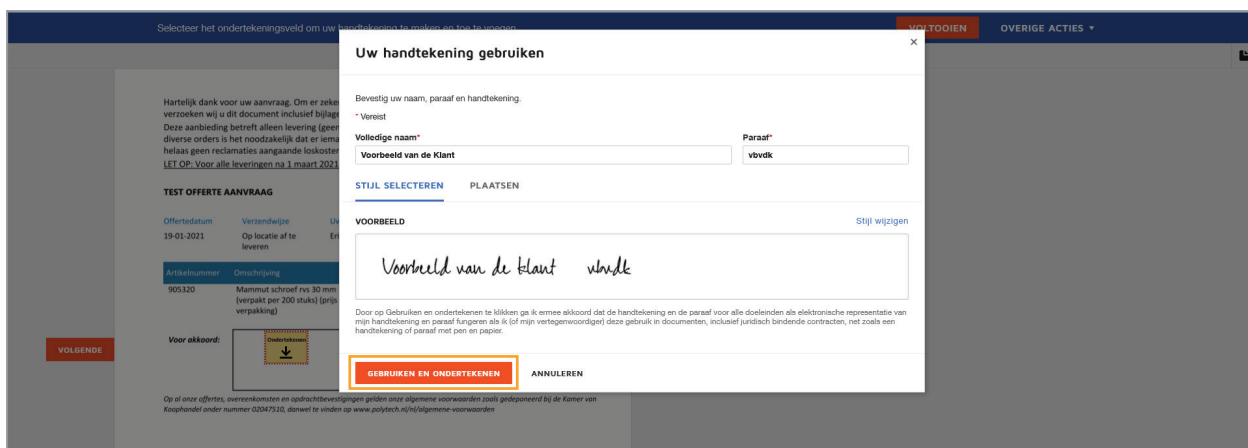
Selecteer het ondertekeningsveld om uw handtekening te maken en toe te voegen

VOLTOOIEN

OVERIGE ACTIES ▾

Hartelijk dank voor uw aanvraag. Om er zeker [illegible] verzoeken wij u dit document inclusief bijlage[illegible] Deze aanbieding betreft alleen levering (geen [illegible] diverse orders is het noodzakelijk dat er iema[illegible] helaas geen reclamaties aangaande loskoster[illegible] LET OP: Voor alle leveringen na 1 maart 2021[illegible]

TEST OFFERTE AANVRAAG

| Offertedatum | Verzendwijze | Uv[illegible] |
|---|---|---|
| 19-01-2021 | Op locatie af te leveren | Er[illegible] |

| Artikelnummer | Omschrijving |
|---|---|
| 905320 | Mammut schroef rvs 30 mm (verpakt per 200 stuks) (prijs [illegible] verpakking) |

Voor akkoord:

Ondertekenen

VOLGENDE

Op al onze offertes, overeenkomsten en opdrachtbevestigingen gelden onze algemene voorwaarden zoals gedeponeerd bij de Kamer van Koophandel onder nummer 02047510, danwel te vinden op www.polytech.nl/nl/algemene-voorwaarden

Uw handtekening gebruiken

×

Bevestig uw naam, paraaf en handtekening.

* Vereist

Volledige naam*

Voorbeeld van de Klant

Paraaf*

vbvdk

STIJL SELECTEREN

PLAATSEN

VOORBEELD

Stijl wijzigen

Voorbeeld van de klant vbvdk

Door op Gebruiken en ondertekenen te klikken ga ik ermee akkoord dat de handtekening en de paraaf voor alle doeleinden als elektronische representatie van mijn handtekening en paraaf fungeren als ik (of mijn vertegenwoordiger) deze gebruik in documenten, inclusief juridisch bindende contracten, net zoals een handtekening of paraaf met pen en papier.

GEBRUIKEN EN ONDERTEKENEN

ANNULEREN